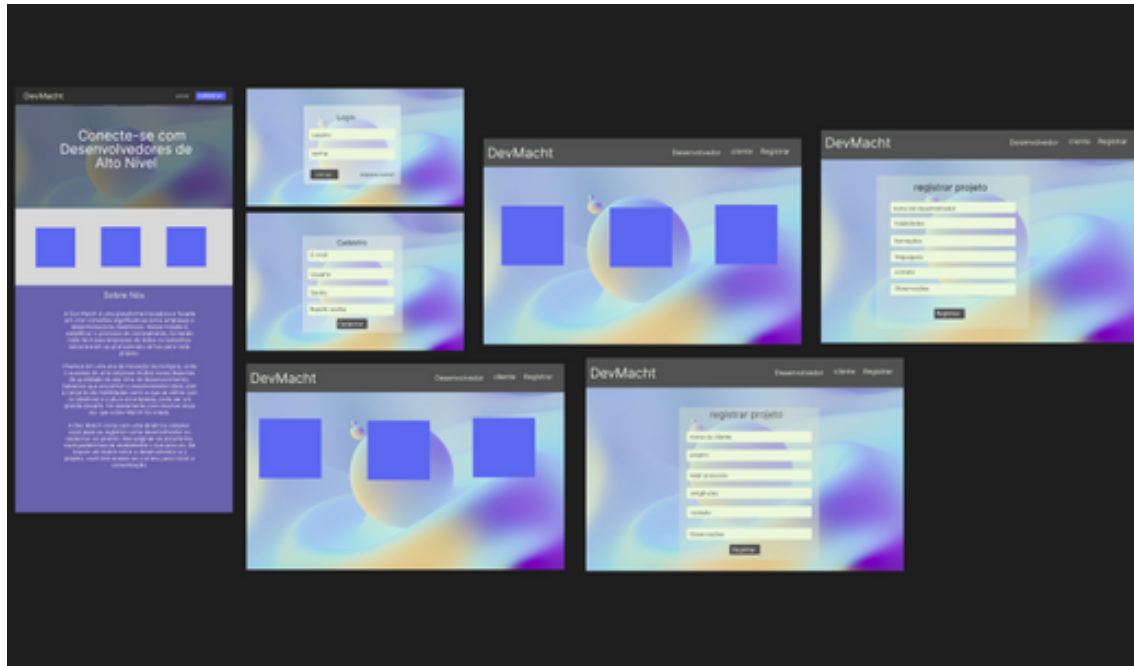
DevMacht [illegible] Cadastrar

Conecte-se com Desenvolvedores de Alto Nível

Sobre Nós

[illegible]

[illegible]

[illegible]

Login

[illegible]

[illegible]

Entrar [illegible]

Cadastro

E-mail

Usuário

Senha

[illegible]

Cadastrar

DevMacht Desenvolvedor cliente Registrar

DevMacht Desenvolvedor cliente Registrar

registrar projeto

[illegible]

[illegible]

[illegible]

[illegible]

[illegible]

Observações

Registrar

DevMacht Desenvolvedor cliente Registrar

DevMacht Desenvolvedor cliente Registrar

registrar projeto

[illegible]

projeto

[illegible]

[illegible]

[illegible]

Observações

Registrar